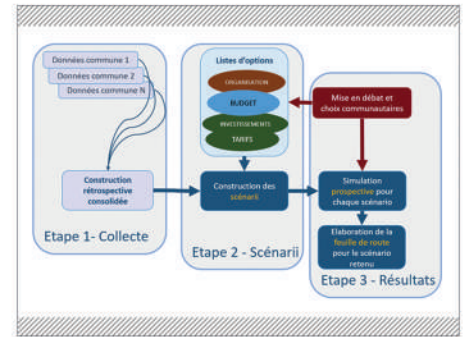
Données commune 1

Données commune 2

Données commune N

Construction rétrospective consolidée

Etape 1- Collecte

Listes d'options

ORGANISATION

BUDGET

INVESTISSEMENTS

TARIFS

Construction des scénarii

Etape 2 - Scénarii

Mise en débat et choix communautaires

Simulation prospective pour chaque scénario

Elaboration de la feuille de route pour le scénario retenu

Etape 3 - Résultats